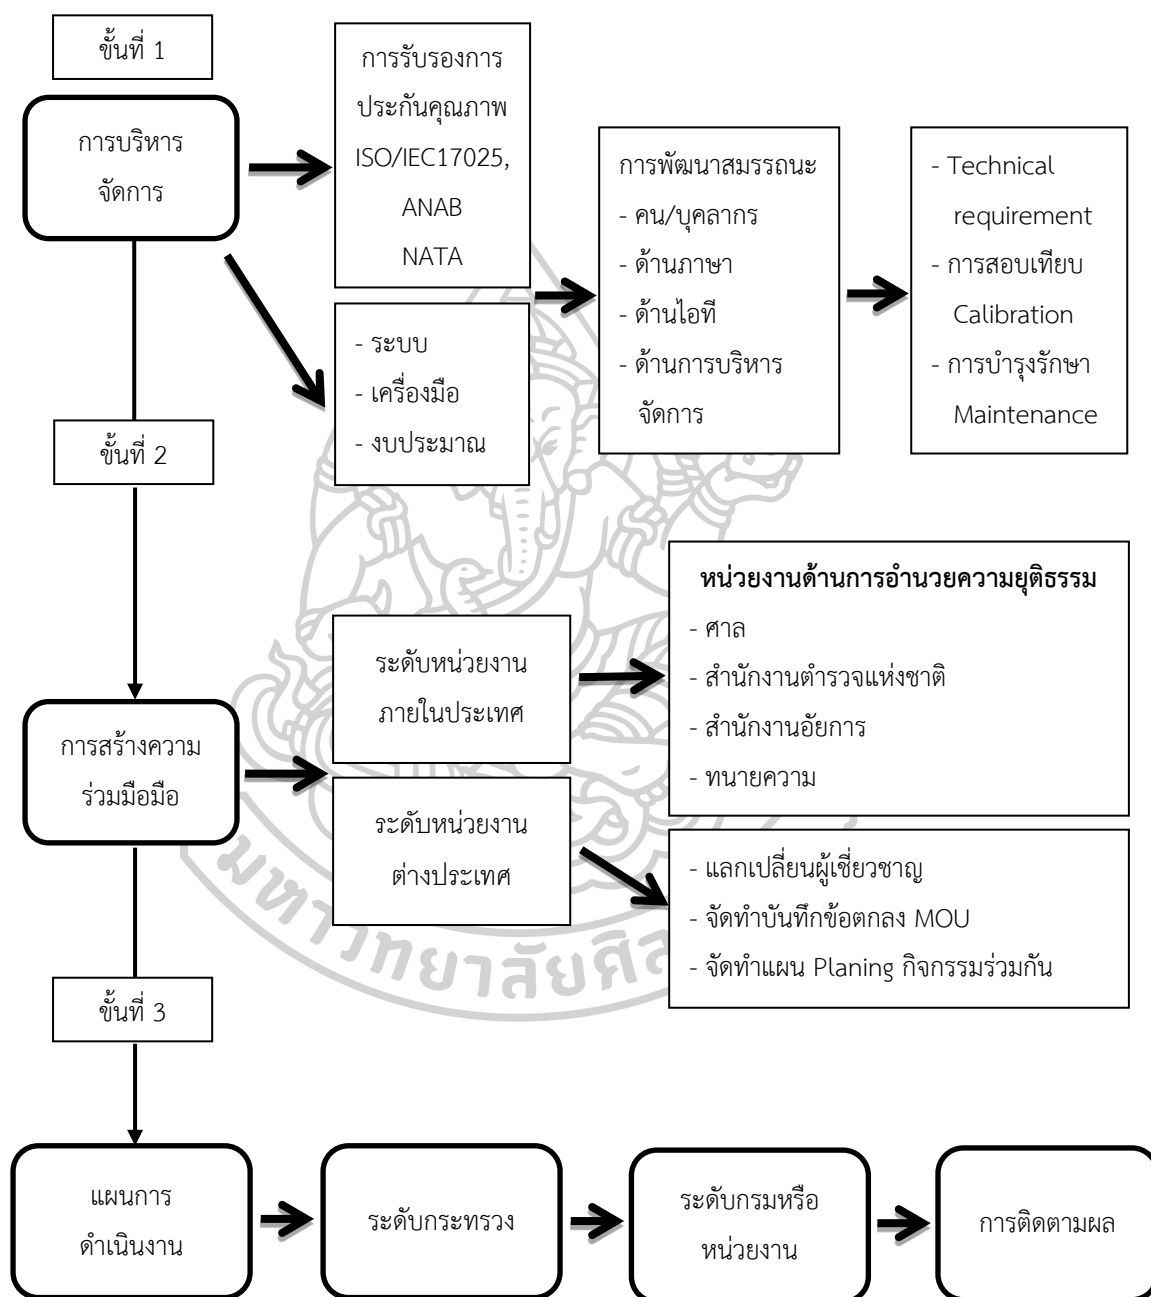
ขั้นที่ 1

การบริหารจัดการ

การรับรองการประกันคุณภาพ ISO/IEC17025, ANAB NATA

- ระบบ
- เครื่องมือ
- งบประมาณ

การพัฒนาสมรรถนะ
- คน/บุคลากร
- ด้านภาษา
- ด้านไอที
- ด้านการบริหารจัดการ

- Technical requirement
- การสอบเทียบ Calibration
- การบำรุงรักษา Maintenance

ขั้นที่ 2

การสร้างความร่วมมือมือ

ระดับหน่วยงานภายในประเทศ

ระดับหน่วยงานต่างประเทศ

หน่วยงานด้านการอำนวยความยุติธรรม
- ศาล
- สำนักงานตำรวจแห่งชาติ
- สำนักงานอัยการ
- ทนายความ

- แลกเปลี่ยนผู้เชี่ยวชาญ
- จัดทำบันทึกข้อตกลง MOU
- จัดทำแผน Planing กิจกรรมร่วมกัน

ขั้นที่ 3

แผนการดำเนินงาน

ระดับกระทรวง

ระดับกรมหรือหน่วยงาน

การติดตามผล

มหาวิทยาลัยศิล